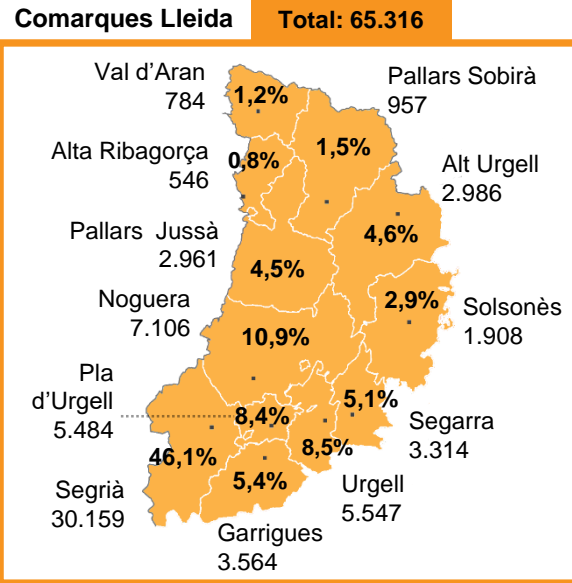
Comarques Lleida

Total: 65.316

Val d'Aran
784

1,2%

Pallars Sobirà
957

Alta Ribagorça
546

0,8%

1,5%

Alt Urgell
2.986

Pallars Jussà
2.961

4,6%

4,5%

2,9%

Noguera
7.106

Solsonès
1.908

10,9%

Pla d'Urgell
5.484

5,1%

8,4%

Segarra
3.314

46,1%

8,5%

5,4%

Segrià
30.159

Urgell
5.547

Garrigues
3.564